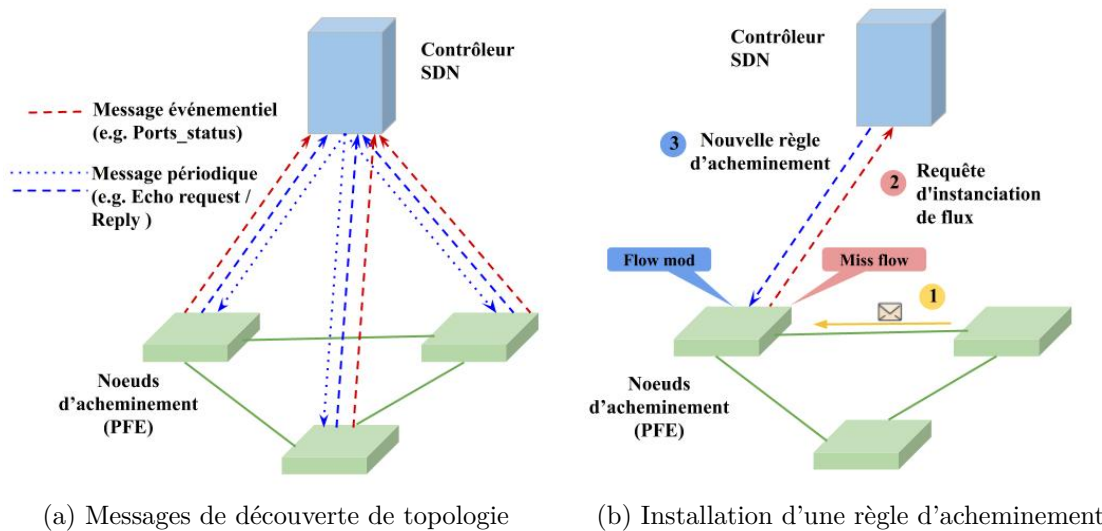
Contrôleur SDN

Message événementiel (e.g. Ports_status)

Message périodique (e.g. Echo request / Reply )

Noeuds d'acheminement (PFE)

(a) Messages de découverte de topologie

Contrôleur SDN

3 Nouvelle règle d'acheminement

2 Requête d'instanciation de flux

Flow mod

Miss flow

1

Noeuds d'acheminement (PFE)

(b) Installation d'une règle d'acheminement